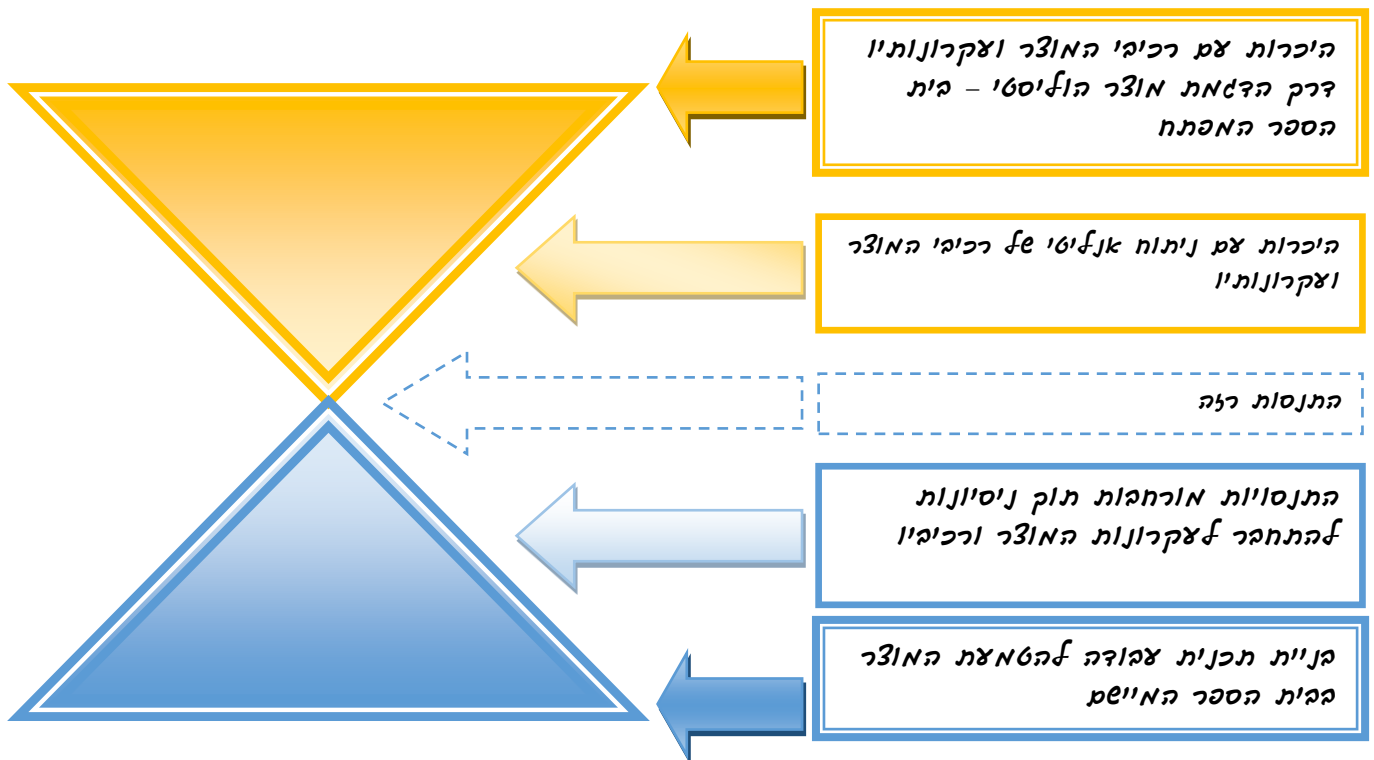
היכרות עם רכיבי המוצר ועקרונותיו דרך הדגמת מוצר הוליסטי – בית הספר המפתח

היכרות עם ניתוח אנליטי של רכיבי המוצר ועקרונותיו

התנסות רזה

התנסויות מורחבות תוך ניסיונות להתחבר לעקרונות המוצר ורכיביו

בניית תכנית עבודה להטמעת המוצר בבית הספר המיישם